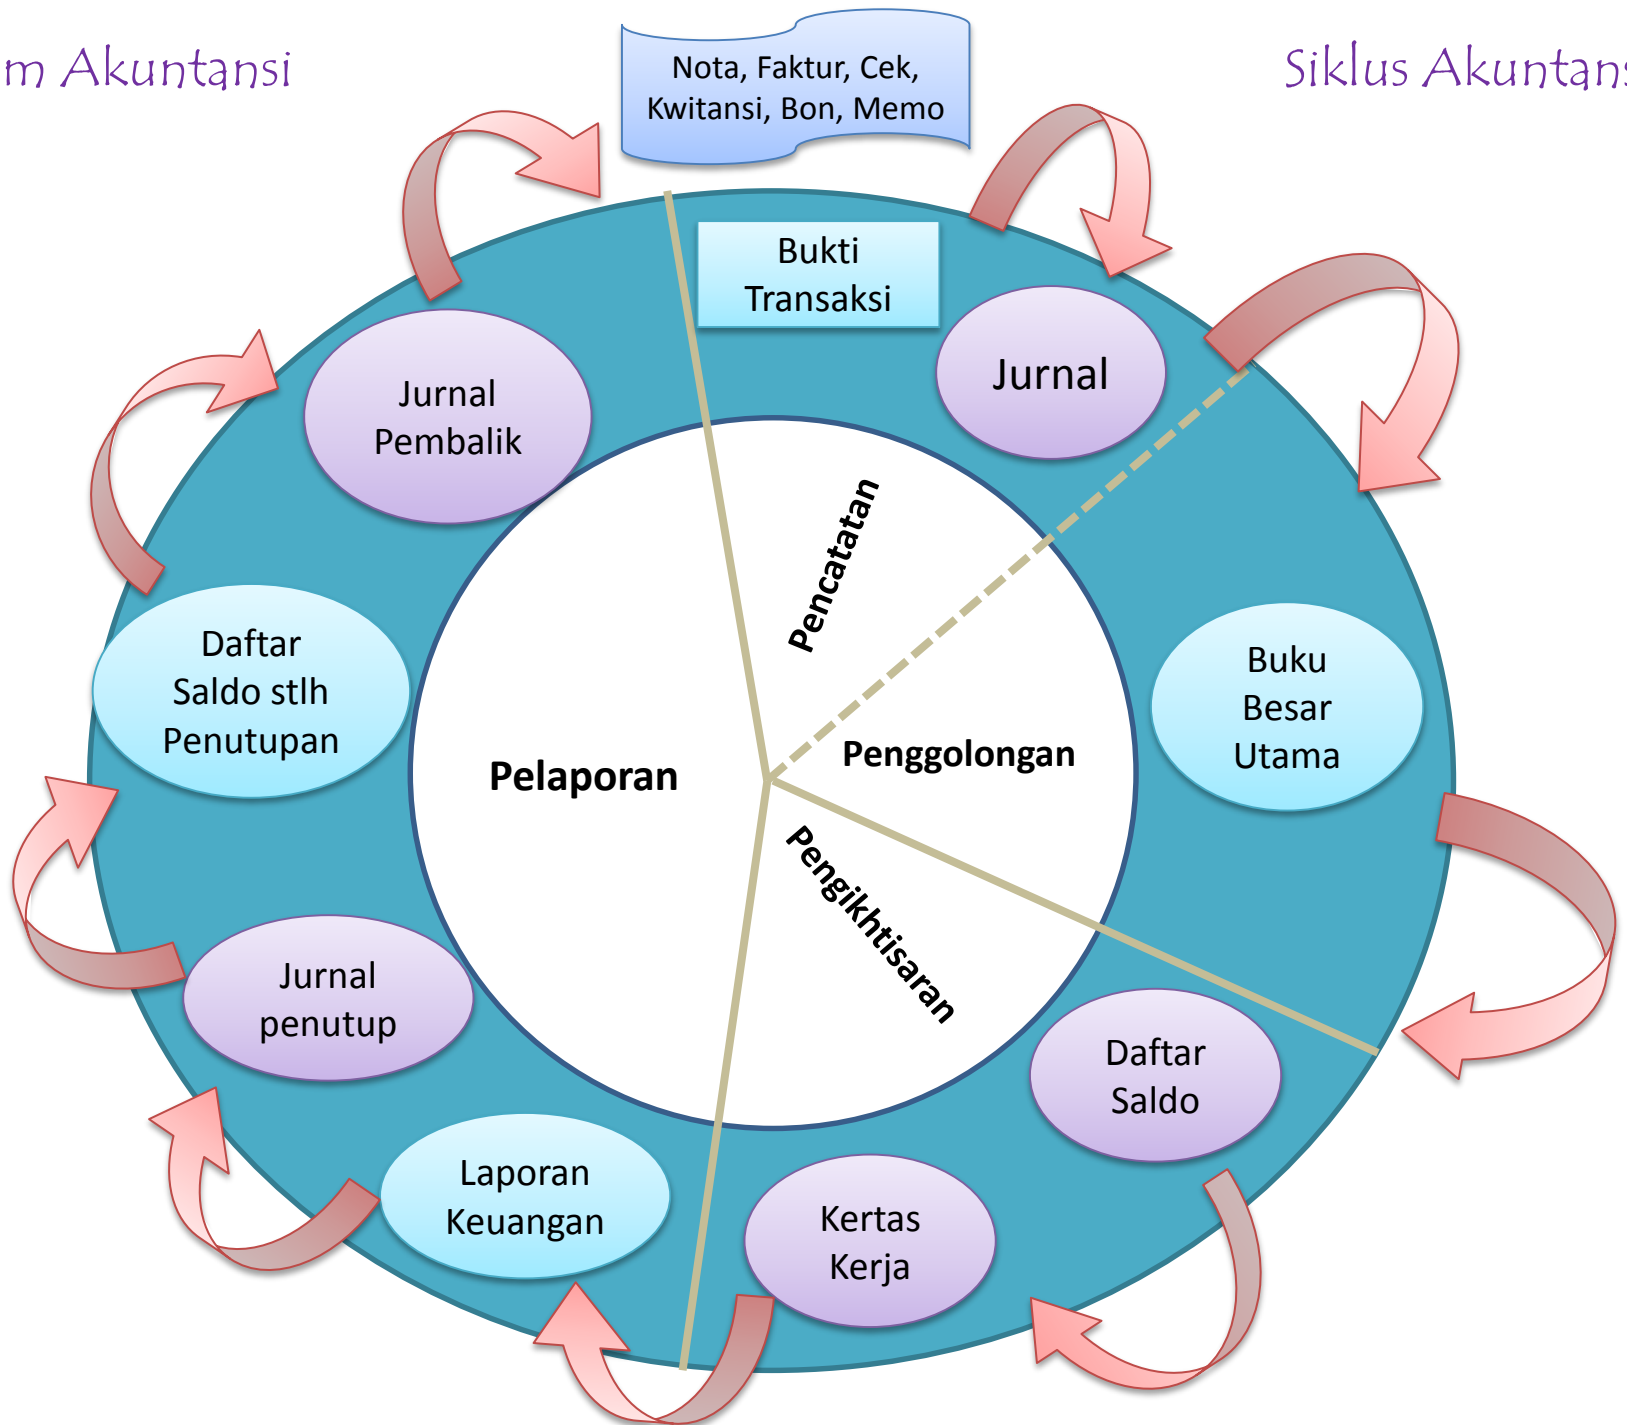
m Akuntansi

Nota, Faktur, Cek, Kwitansi, Bon, Memo

Siklus Akuntans

Bukti Transaksi

Jurnal

Jurnal Pembalik

Pencatatan

Daftar Saldo stlh Penutupan

Buku Besar Utama

Pelaporan

Penggolongan

Pengikhtisaran

Jurnal penutup

Daftar Saldo

Laporan Keuangan

Kertas Kerja